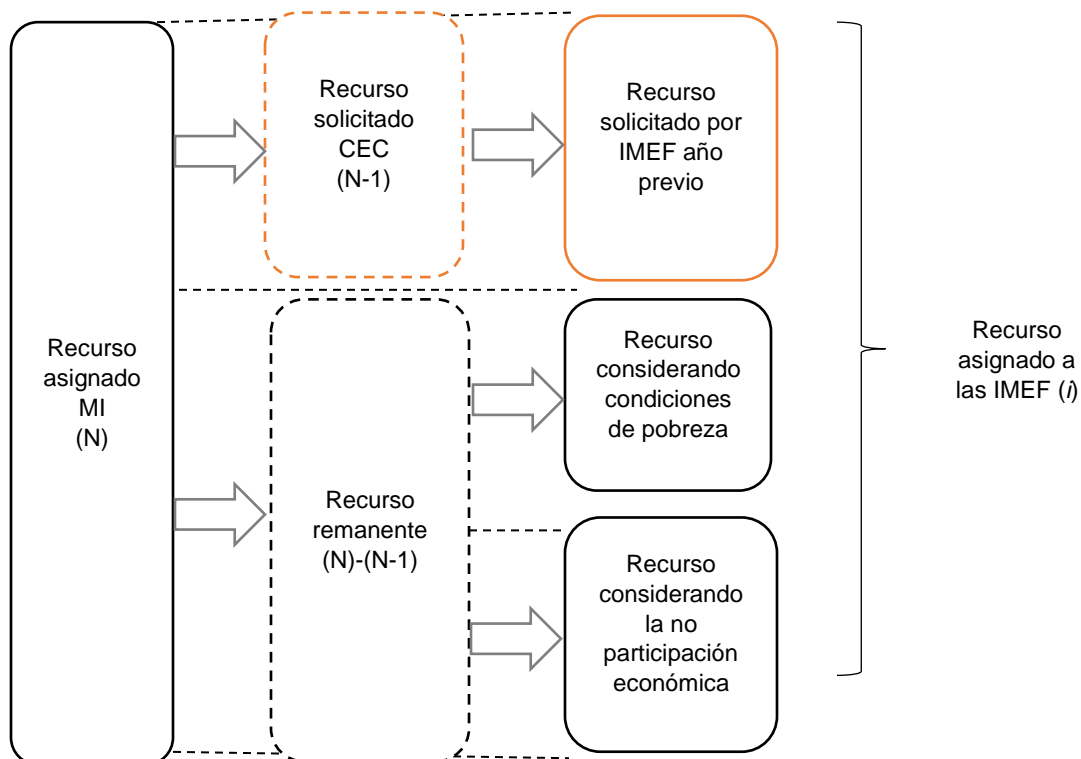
Recurso asignado MI (N)

Recurso solicitado CEC (N-1)

Recurso solicitado por IMEF año previo

Recurso remanente (N)-(N-1)

Recurso considerando condiciones de pobreza

Recurso considerando la no participación económica

Recurso asignado a las IMEF ($i$)